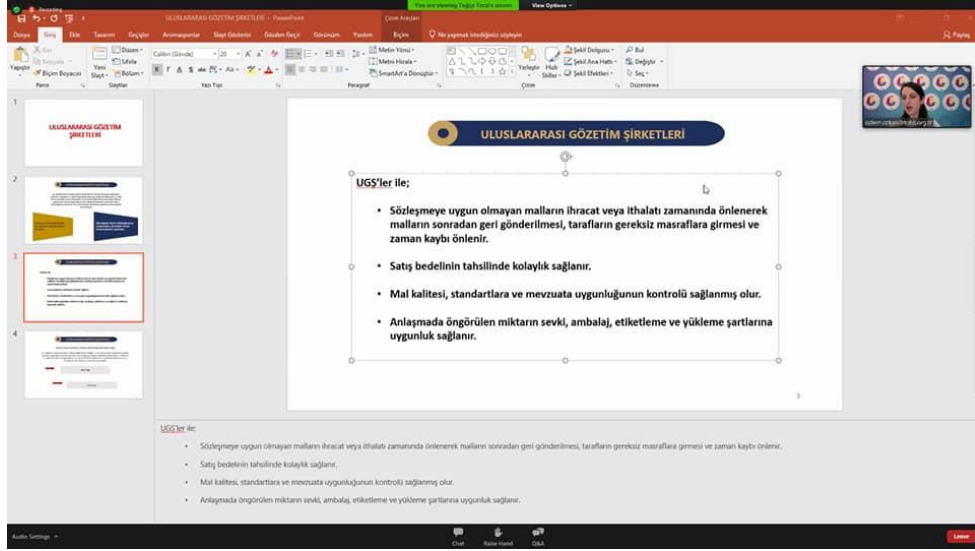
Recording

ULUSLARARASI GÖZETİM ŞİRKETLERİ - PowerPoint

Çizim Araçları

You are viewing Tuğçe Tercil's screen

View Options

Dosya Giriş Ekle Tasarım Geçişler Animasyonlar Slayt Gösterisi Gözden Geçir Görünüm Yardım Biçim Ne yapmak istediğinizi söyleyin

Paylaş

Yapıştır Kes Kopyala Biçim Boyacısı Pano

Yeni Slayt Düzen Sıfırla Bölüm Slaytlar

Calibri (Gövde) 20 Yazı Tipi

Metin Yönü Metni Hizala SmartArt'a Dönüştür Paragraf

Yerleştir Hızlı Stiller Şekil Dolgusu Şekil Ana Hattı Şekil Efektleri Çizim

Bul Değiştir Seç Düzenleme

1

ULUSLARARASI GÖZETİM ŞİRKETLERİ

2

3

4

ULUSLARARASI GÖZETİM ŞİRKETLERİ

UGS'ler ile;

• Sözleşmeye uygun olmayan malların ihracat veya ithalatı zamanında önlenerek malların sonradan geri gönderilmesi, tarafların gereksiz masraflara girmesi ve zaman kaybı önlenir.

• Satış bedelinin tahsilinde kolaylık sağlanır.

• Mal kalitesi, standartlara ve mevzuata uygunluğunun kontrolü sağlanmış olur.

• Anlaşmada öngörülen miktarın sevki, ambalaj, etiketleme ve yükleme şartlarına uygunluk sağlanır.

3

UGS'ler ile;

• Sözleşmeye uygun olmayan malların ihracat veya ithalatı zamanında önlenerek malların sonradan geri gönderilmesi, tarafların gereksiz masraflara girmesi ve zaman kaybı önlenir.

• Satış bedelinin tahsilinde kolaylık sağlanır.

• Mal kalitesi, standartlara ve mevzuata uygunluğunun kontrolü sağlanmış olur.

• Anlaşmada öngörülen miktarın sevki, ambalaj, etiketleme ve yükleme şartlarına uygunluk sağlanır.

Audio Settings

Chat Raise Hand Q&A

Leave